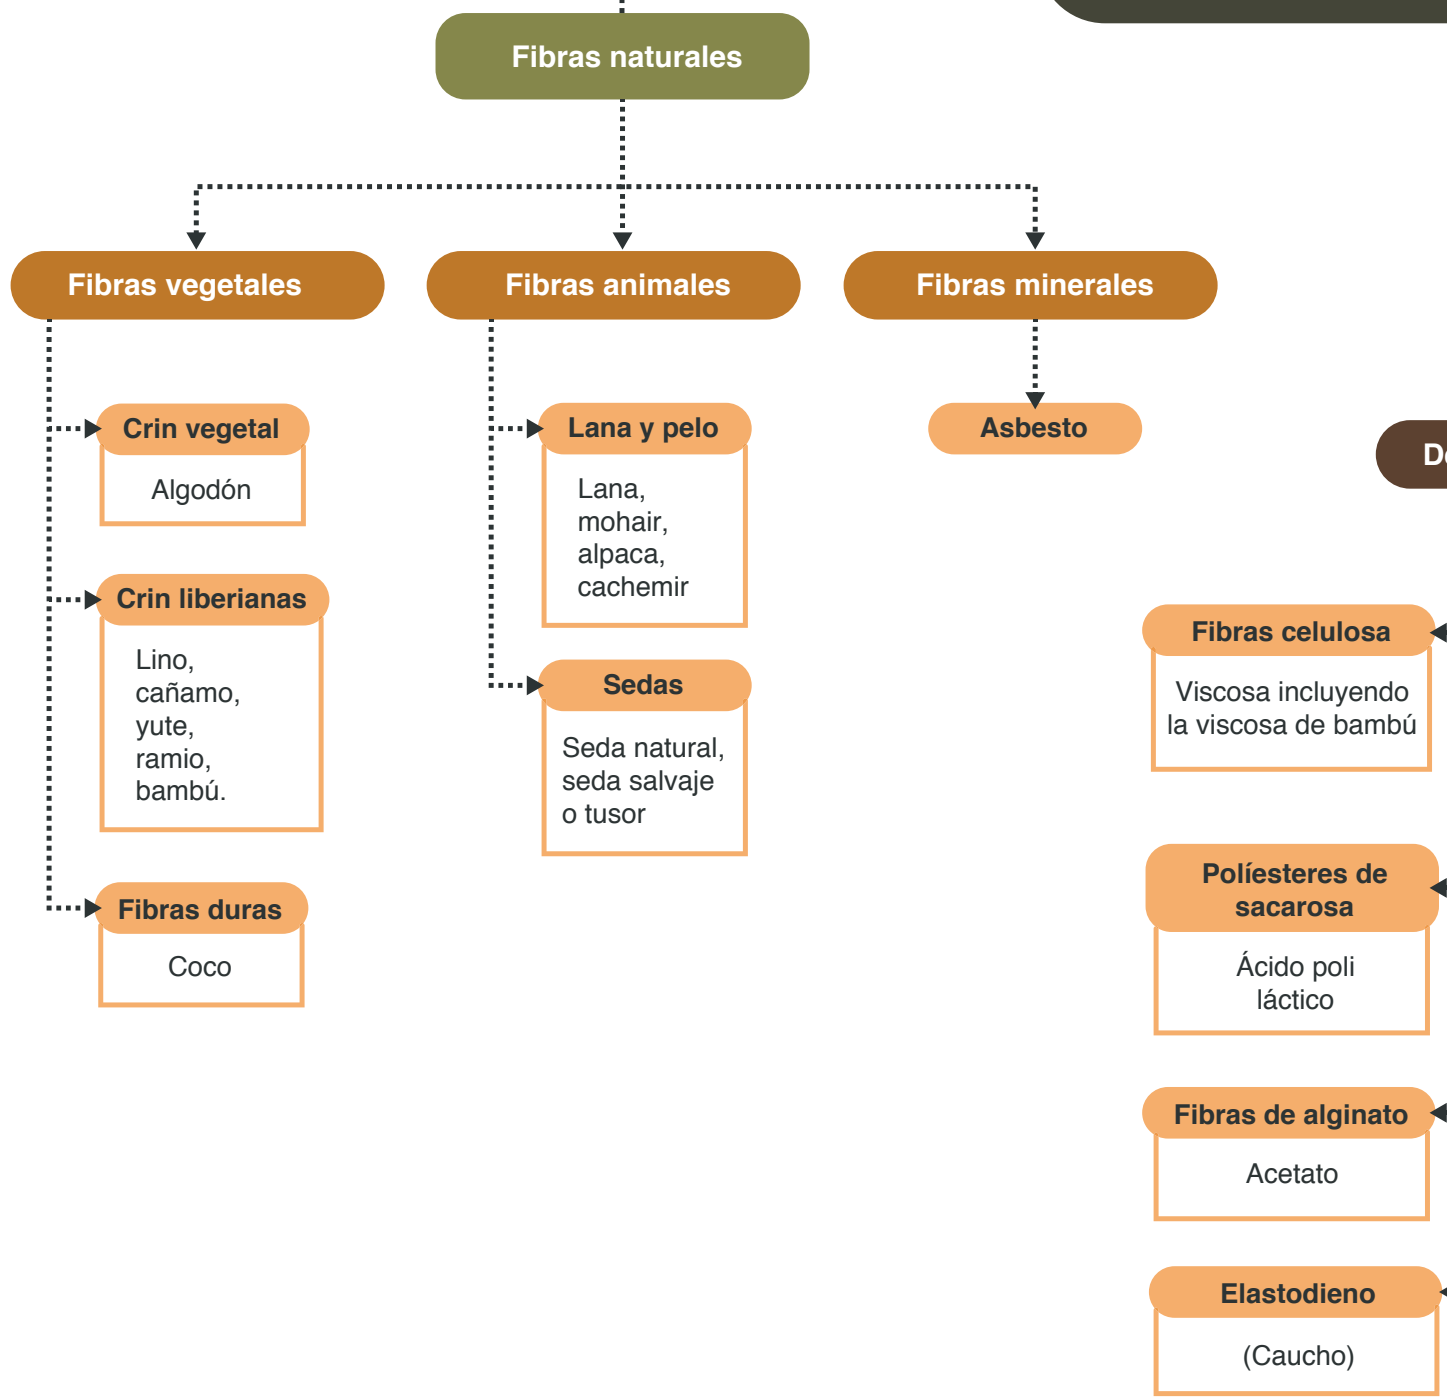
Fibras naturales

Fibras vegetales

Fibras animales

Fibras minerales

Crin vegetal

Algodón

Crin liberianas

Lino, cañamo, yute, ramio, bambú.

Fibras duras

Coco

Lana y pelo

Lana, mohair, alpaca, cachemir

Sedas

Seda natural, seda salvaje o tusor

Asbesto

D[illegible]

Fibras celulosa

Viscosa incluyendo la viscosa de bambú

Políesteres de sacarosa

Ácido poli láctico

Fibras de alginato

Acetato

Elastodieno

(Caucho)